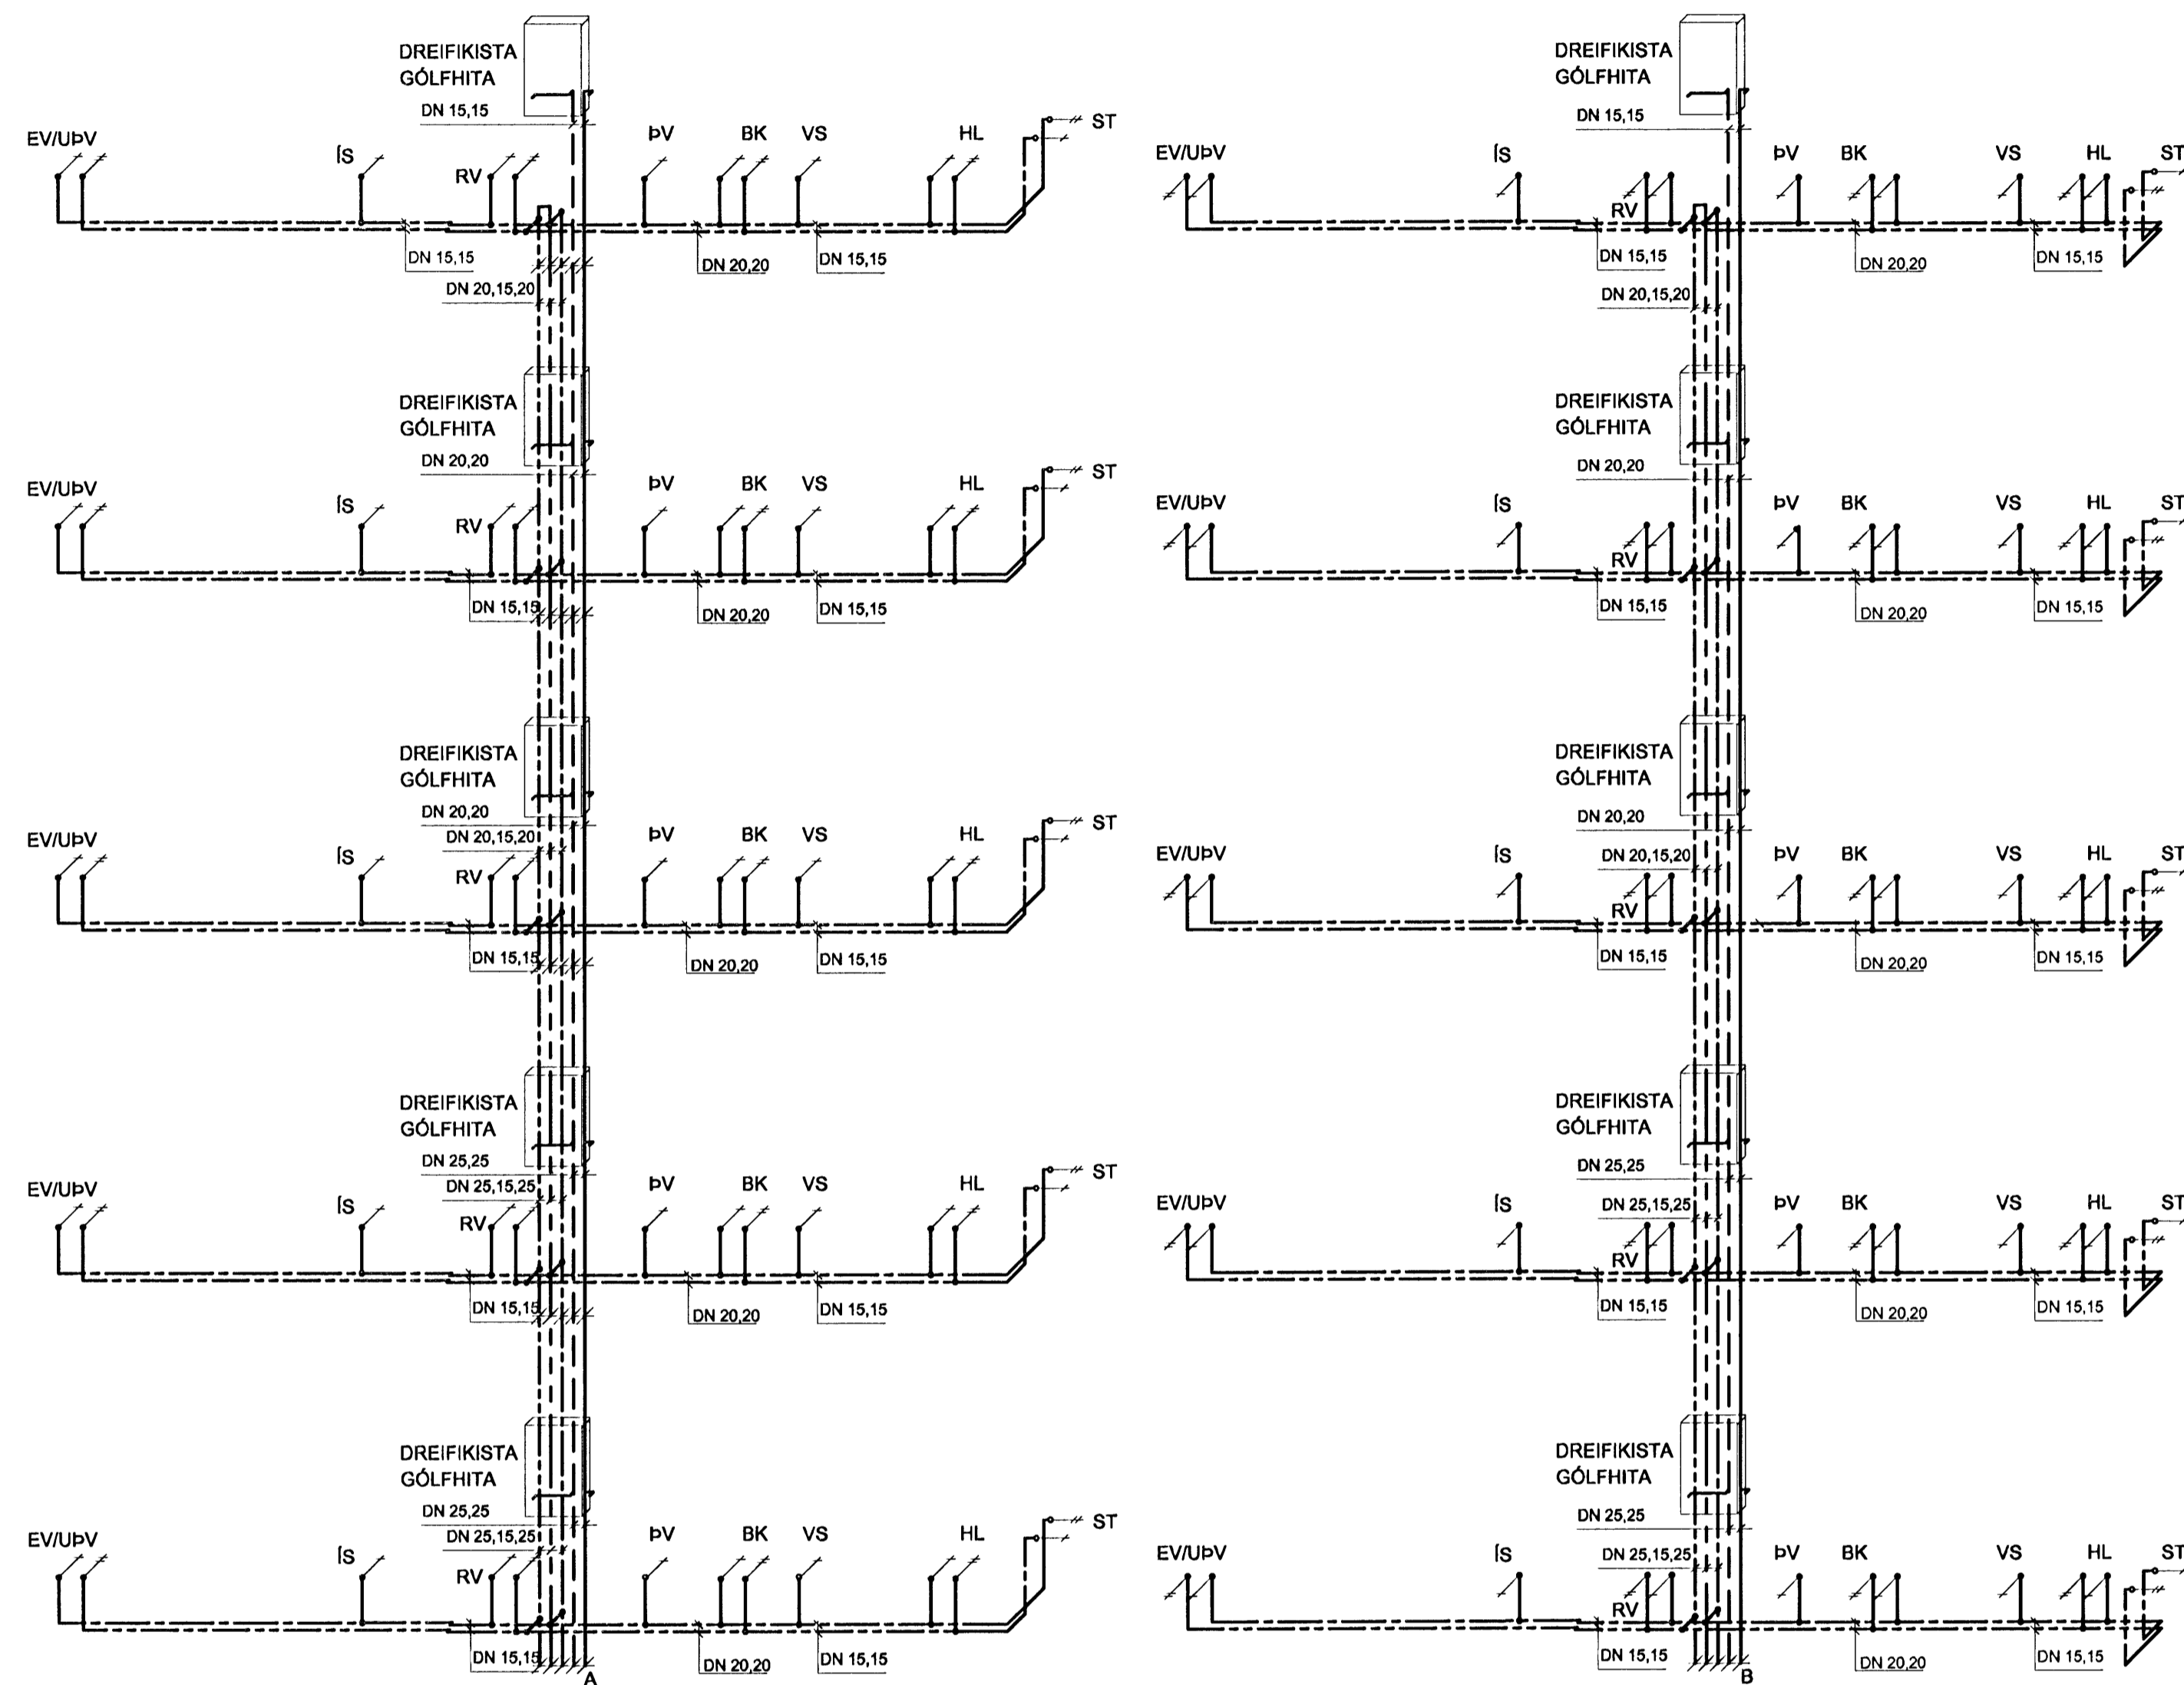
DREIFIKISTA GÓLFHITA
DN 15,15
EV/UÞV
ÍS
RV
ÞV
BK
VS
HL
ST
DN 15,15
DN 20,20
DN 15,15
DN 20,15,20

DREIFIKISTA GÓLFHITA
DN 20,20
EV/UÞV
ÍS
RV
ÞV
BK
VS
HL
ST
DN 15,15
DN 20,20
DN 15,15

DREIFIKISTA GÓLFHITA
DN 20,20
DN 20,15,20
EV/UÞV
ÍS
RV
ÞV
BK
VS
HL
ST
DN 15,15
DN 20,20
DN 15,15

DREIFIKISTA GÓLFHITA
DN 25,25
DN 25,15,25
EV/UÞV
ÍS
RV
ÞV
BK
VS
HL
ST
DN 15,15
DN 20,20
DN 15,15

DREIFIKISTA GÓLFHITA
DN 25,25
DN 25,15,25
EV/UÞV
ÍS
RV
ÞV
BK
VS
HL
ST
DN 15,15
DN 20,20
DN 15,15
A

DREIFIKISTA GÓLFHITA
DN 15,15
EV/UÞV
ÍS
RV
ÞV
BK
VS
HL
ST
DN 15,15
DN 20,20
DN 15,15
DN 20,15,20

DREIFIKISTA GÓLFHITA
DN 20,20
EV/UÞV
ÍS
RV
ÞV
BK
VS
HL
ST
DN 15,15
DN 20,20
DN 15,15

DREIFIKISTA GÓLFHITA
DN 20,20
DN 20,15,20
EV/UÞV
ÍS
RV
ÞV
BK
VS
HL
ST
DN 15,15
DN 20,20
DN 15,15

DREIFIKISTA GÓLFHITA
DN 25,25
DN 25,15,25
EV/UÞV
ÍS
RV
ÞV
BK
VS
HL
ST
DN 15,15
DN 20,20
DN 15,15

DREIFIKISTA GÓLFHITA
DN 25,25
DN 25,15,25
EV/UÞV
ÍS
RV
ÞV
BK
VS
HL
ST
DN 15,15
DN 20,20
DN 15,15
B